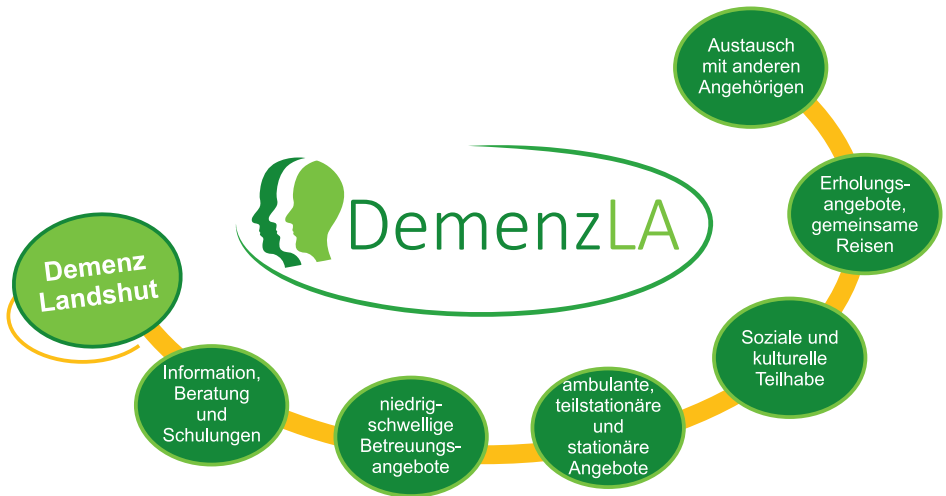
DemenzLA

Demenz Landshut

Information, Beratung und Schulungen

niedrigschwellige Betreuungsangebote

ambulante, teilstationäre und stationäre Angebote

Soziale und kulturelle Teilhabe

Erholungsangebote, gemeinsame Reisen

Austausch mit anderen Angehörigen